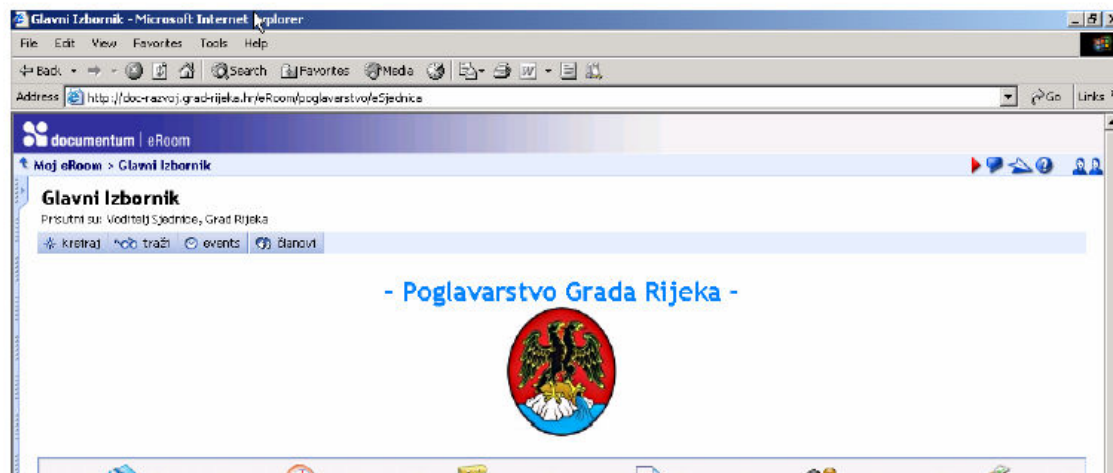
Glavni Izbornik - Microsoft Internet Explorer

File Edit View Favorites Tools Help

Back Search Favorites Media

Address http://doc-razvoj.grad-rijeka.hr/eRoom/poglavarstvo/eSjednica

Go Links

documentum | eRoom

Moj eRoom > Glavni Izbornik

Glavni Izbornik

Prisutni su: Voditelj Sjednice, Grad Rijeka

kreiraj traži events članovi

- Poglavarstvo Grada Rijeka -